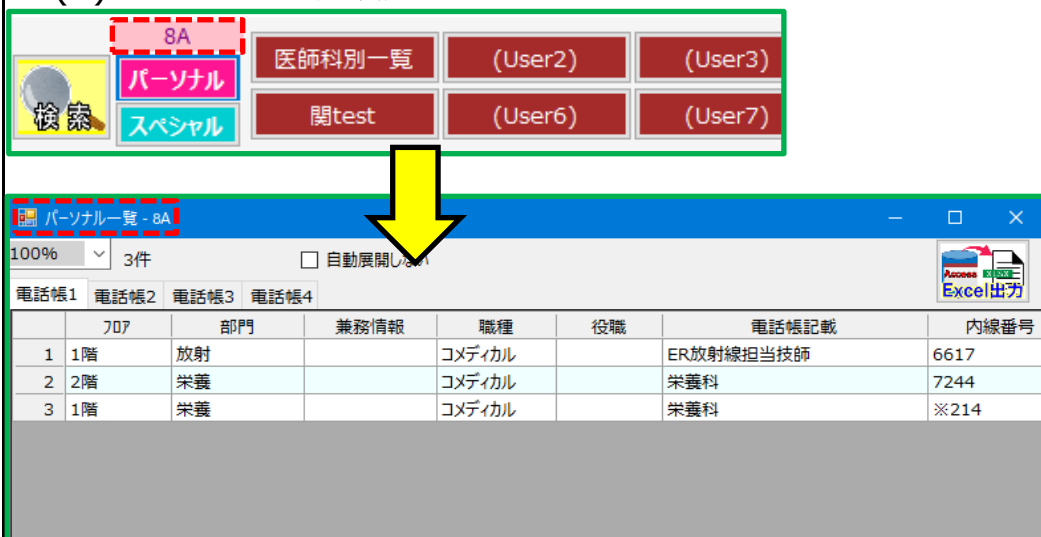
8A
検索
パーソナル
スペシャル
医師科別一覧
(User2)
(User3)
関test
(User6)
(User7)

パーソナル一覧 - 8A

100%
3件
自動展開しない
Access
Excel出力

電話帳1 電話帳2 電話帳3 電話帳4

| | フロア | 部門 | 兼務情報 | 職種 | 役職 | 電話帳記載 | 内線番号 |
|---|---|---|---|---|---|---|---|
| 1 | 1階 | 放射 | | コメディカル | | ER放射線担当技師 | 6617 |
| 2 | 2階 | 栄養 | | コメディカル | | 栄養科 | 7244 |
| 3 | 1階 | 栄養 | | コメディカル | | 栄養科 | ※214 |